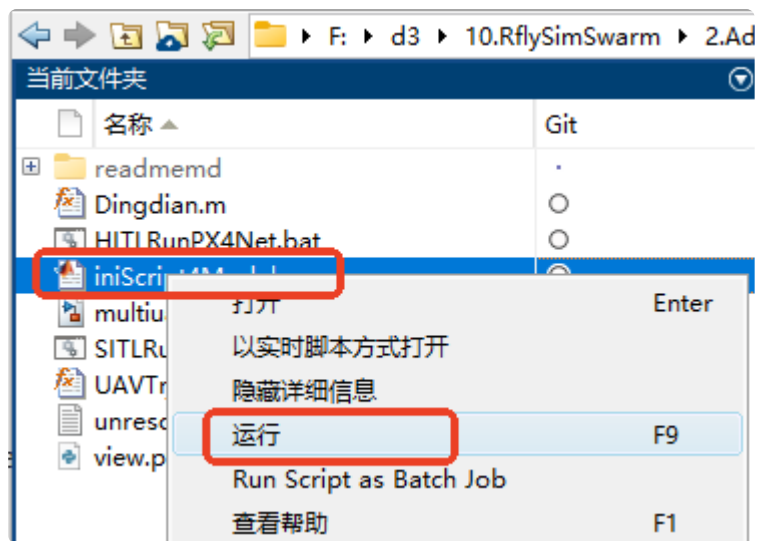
F: ▸ d3 ▸ 10.RflySimSwarm ▸ 2.Ad

当前文件夹

名称 ▲

Git

readmemd

Dingdian.m

HITLRunPX4Net.bat

iniScript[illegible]

multiu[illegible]

SITLRu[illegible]

UAVTr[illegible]

unreso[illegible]

view.p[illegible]

打开 Enter

以实时脚本方式打开

隐藏详细信息

运行 F9

Run Script as Batch Job

查看帮助 F1